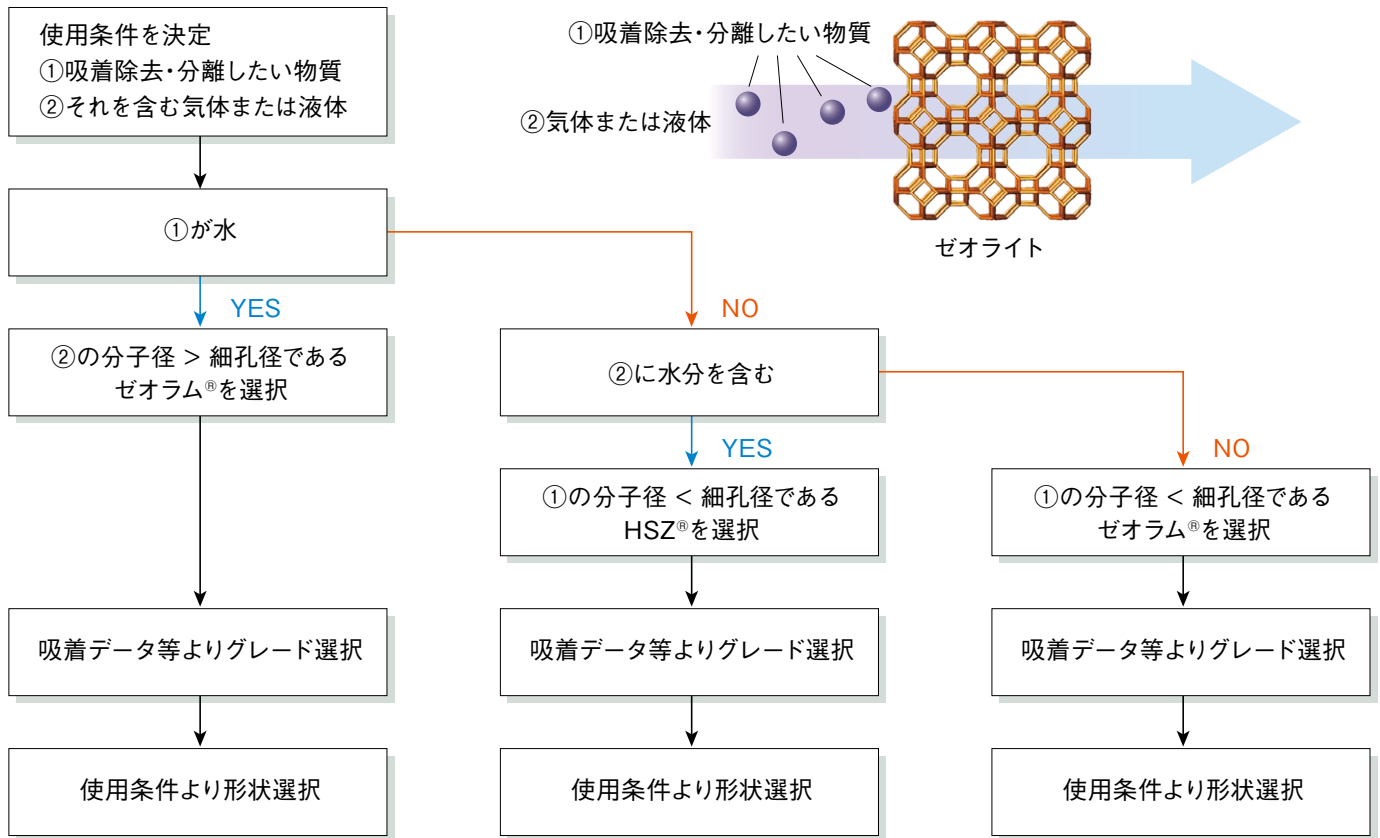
使用条件を決定
①吸着除去・分離したい物質
②それを含む気体または液体

①吸着除去・分離したい物質
②気体または液体
ゼオライト

①が水

YES

②の分子径 > 細孔径である
ゼオラム®を選択

吸着データ等よりグレード選択

使用条件より形状選択

NO

②に水分を含む

YES

①の分子径 < 細孔径である
HSZ®を選択

吸着データ等よりグレード選択

使用条件より形状選択

NO

①の分子径 < 細孔径である
ゼオラム®を選択

吸着データ等よりグレード選択

使用条件より形状選択